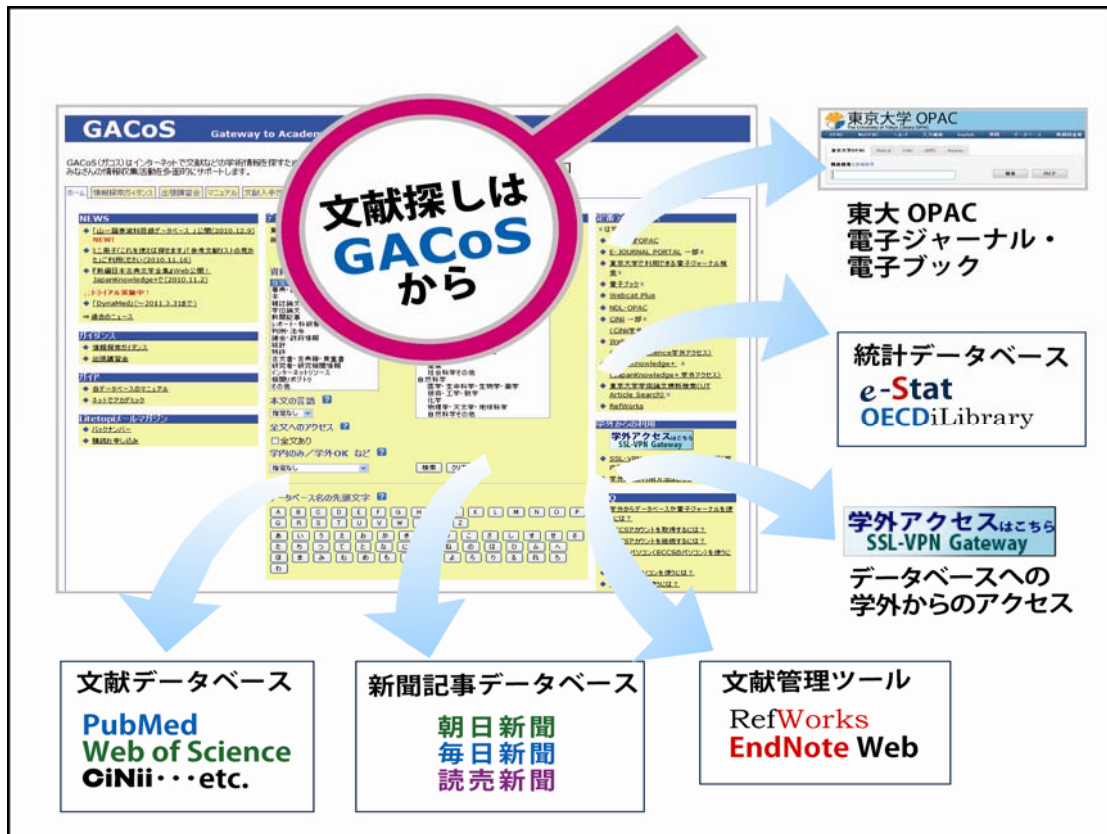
文献探しは
GACoS
から

GACoS Gateway to Academ

東京大学 OPAC

東大 OPAC
電子ジャーナル・
電子ブック

統計データベース
e-Stat
OECDiLibrary

学外アクセスはこちら
SSL-VPN Gateway

データベースへの
学外からのアクセス

文献データベース
PubMed
Web of Science
CiNii・・・etc.

新聞記事データベース
朝日新聞
毎日新聞
読売新聞

文献管理ツール
RefWorks
EndNote Web